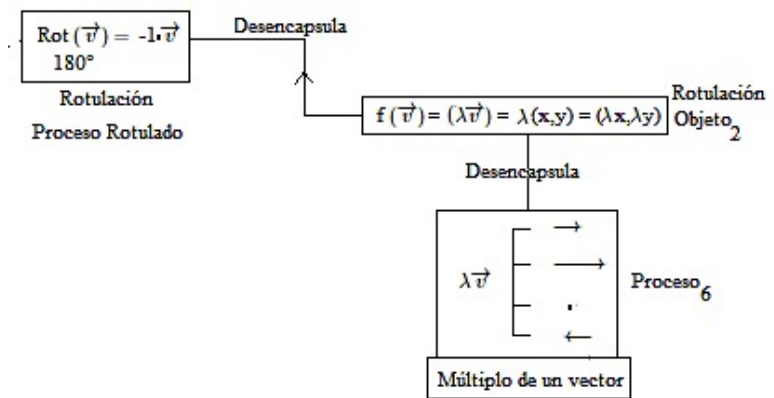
$Rot(\vec{v}) = -1 \cdot \vec{v}$
180°

Rotulación
Proceso Rotulado

Desencapsula

$f(\vec{v}) = (\lambda\vec{v}) = \lambda(x,y) = (\lambda x, \lambda y)$

Rotulación
Objeto$_2$

Desencapsula

$\lambda\vec{v}$

Proceso$_6$

Múltiplo de un vector